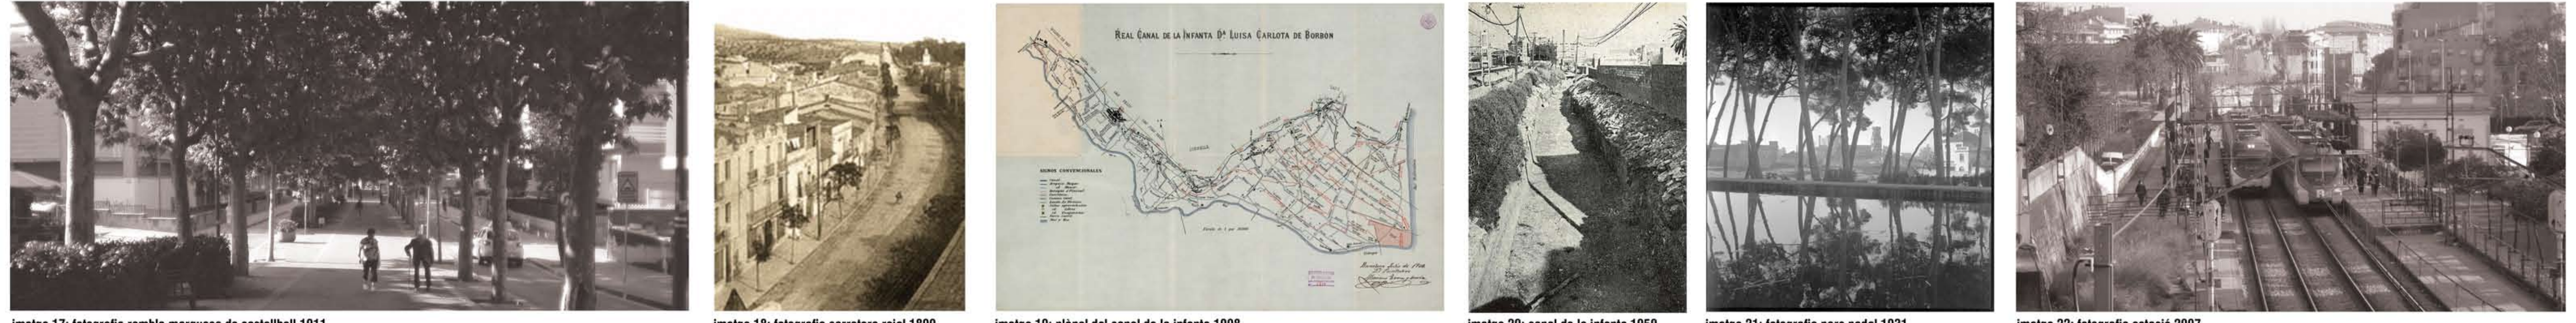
imatge 17: fotografia rambla marquesa de castellbell 2011

imatge 18: fotografia carretera reial 1890

REAL CANAL DE LA INFANTA Dª LUISA CARLOTA DE BORBON

SIGNOS CONVENCIONALES

imatge 19: plànol del canal de la infanta 1898

imatge 20: canal de la infanta 1959

imatge 21: fotografia para sedal 1931

imatge 22: fotografia estació 2007